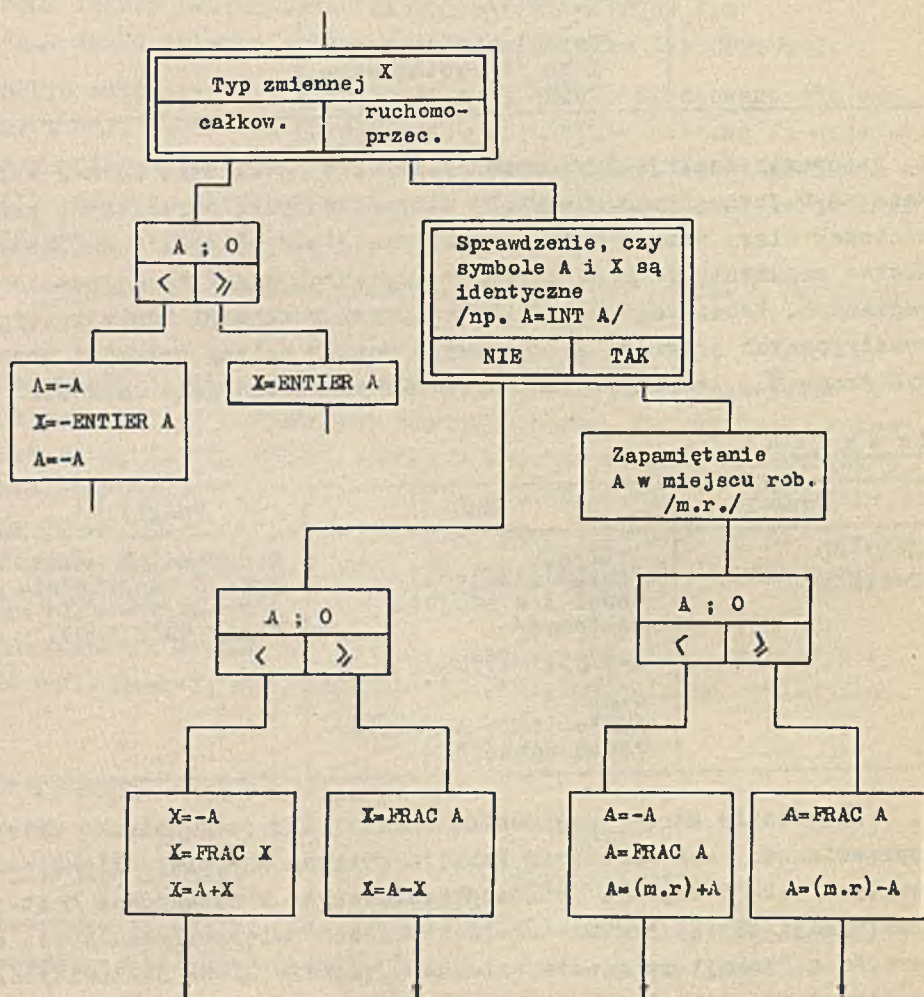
Typ zmiennej X

całkow.

ruchomoprzec.

A ; 0

<

≥

Sprawdzenie, czy symbole A i X są identyczne /np. A=INT A/

NIE

TAK

A=-A
X=-ENTIER A
A=-A

X=ENTIER A

Zapamiętanie A w miejscu rob. /m.r./

A ; 0

<

≥

A ; 0

<

≥

X=-A
X=FRAC X
X=A+X

X=FRAC A
X=A-X

A=-A
A=FRAC A
A=(m.r)+A

A=FRAC A
A=(m.r)-A